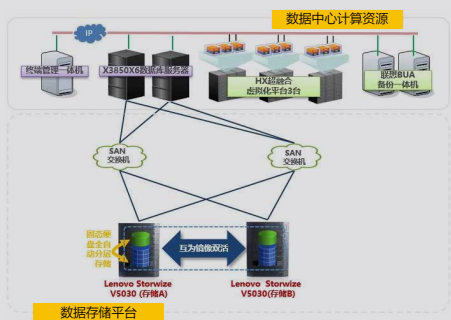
数据中心计算资源

IP

终端管理一体机

X3850X6数据库服务器

HX超融合虚拟化平台3台

联想BUA备份一体机

SAN交换机

SAN交换机

固态硬盘全自动分层存储

互为镜像双活

Lenovo Storwize V5030 (存储A)

Lenovo Storwize V5030(存储B)

数据存储平台